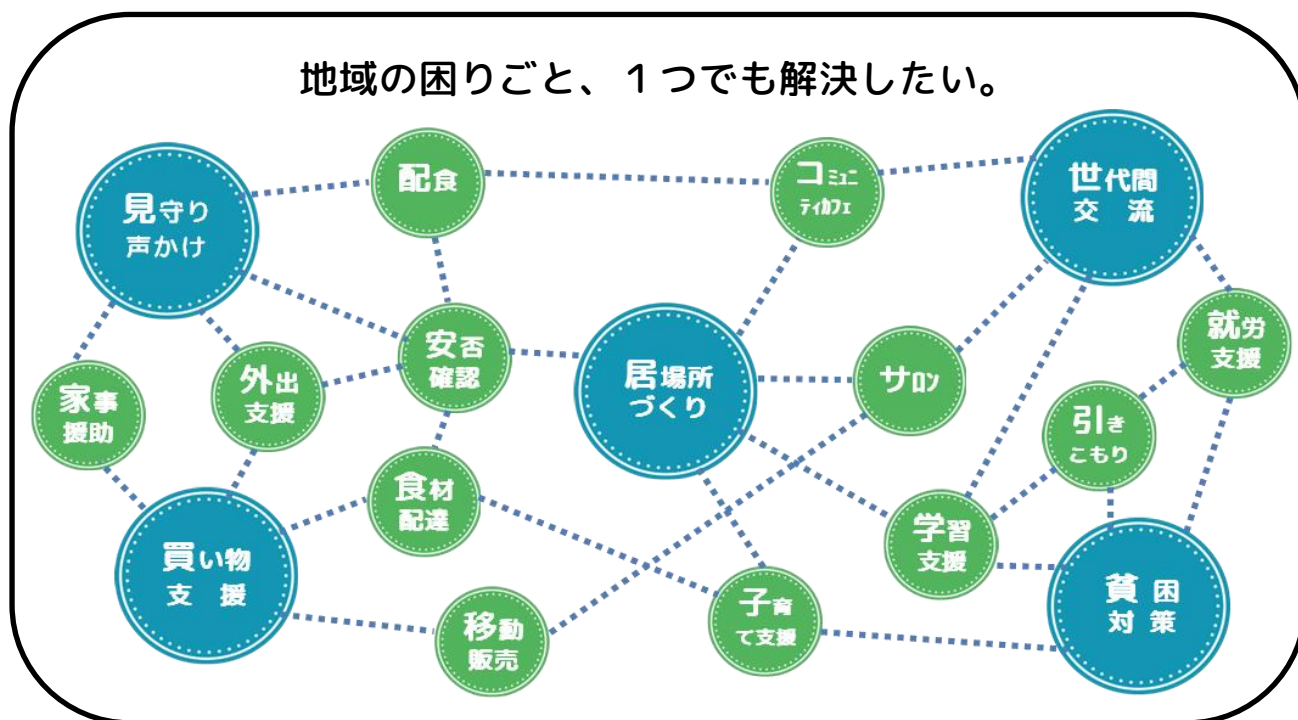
地域の困りごと、１つでも解決したい。

配食

コミュニティカフェ

世代間交流

見守り声かけ

安否確認

居場所づくり

サロン

就労支援

家事援助

外出支援

引きこもり

食材配達

学習支援

買い物支援

移動販売

子育て支援

貧困対策